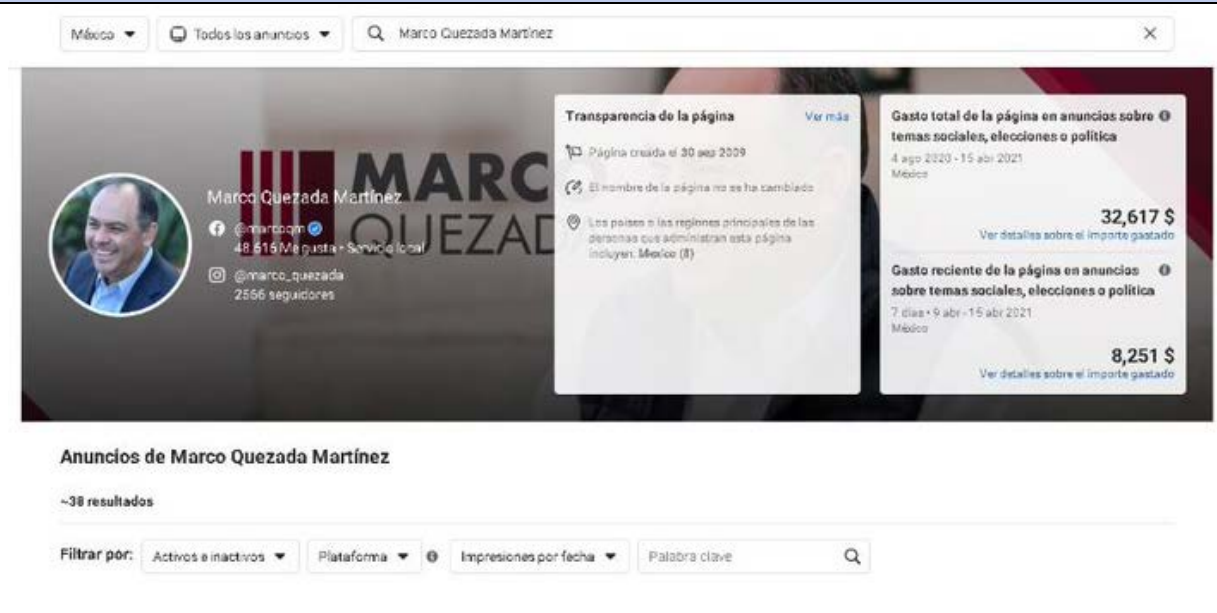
México ▾ Todos los anuncios ▾ Marco Quezada Martínez ×

MARC QUEZAD

Marco Quezada Martínez
@marcoqm
48.615 Me gusta • Servicio local
@marco_quezada
2566 seguidores

Transparencia de la página Ver más
Página creada el 30 sep 2009
El nombre de la página no se ha cambiado
Los países o las regiones principales de las personas que administran esta página incluyen: México (8)

Gasto total de la página en anuncios sobre temas sociales, elecciones o política
4 ago 2020 - 15 abr 2021
México
32,617 $
Ver detalles sobre el importe gastado

Gasto reciente de la página en anuncios sobre temas sociales, elecciones o política
7 días • 9 abr - 15 abr 2021
México
8,251 $
Ver detalles sobre el importe gastado

Anuncios de Marco Quezada Martínez

~38 resultados

Filtrar por: Activos e inactivos ▾ Plataforma ▾ Impresiones por fecha ▾ Palabra clave